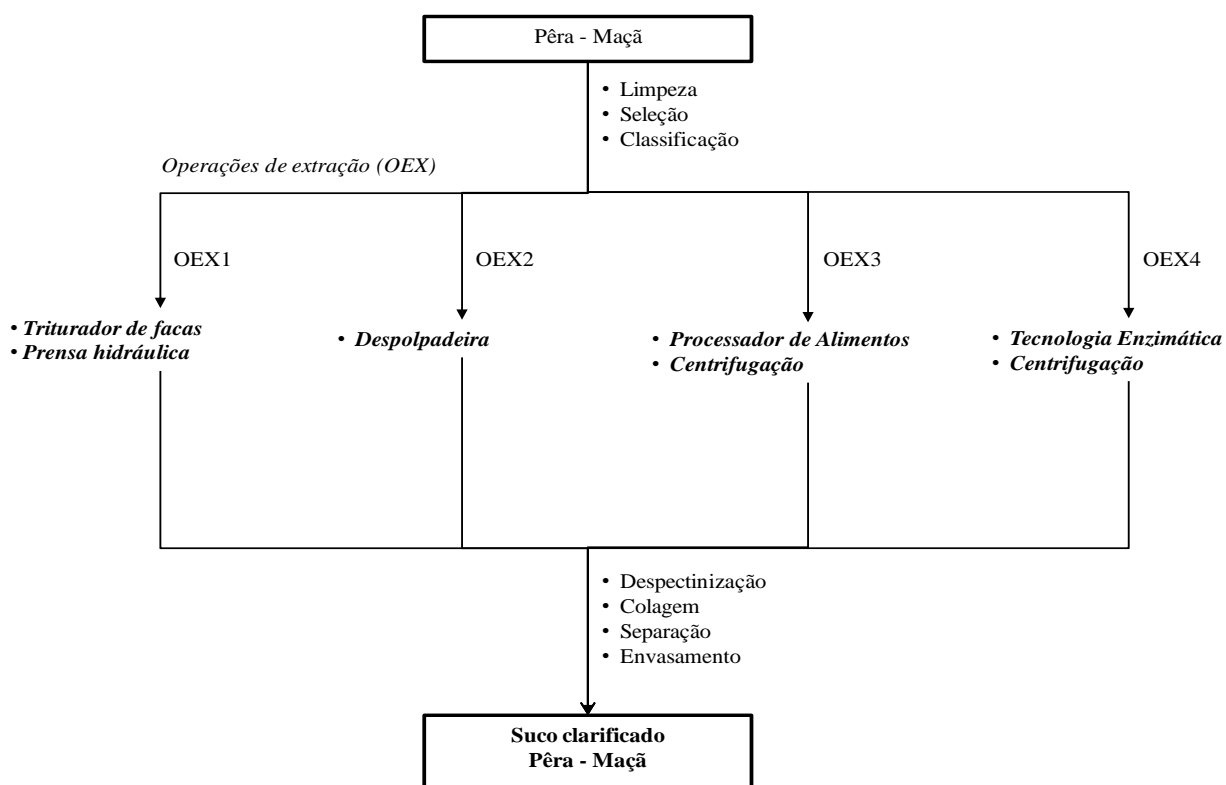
Pêra - Maçã

• Limpeza
• Seleção
• Classificação

Operações de extração (OEX)

OEX1

• Triturador de facas
• Prensa hidráulica

OEX2

• Despolpadeira

OEX3

• Processador de Alimentos
• Centrifugação

OEX4

• Tecnologia Enzimática
• Centrifugação

• Despectinização
• Colagem
• Separação
• Envasamento

Suco clarificado
Pêra - Maçã